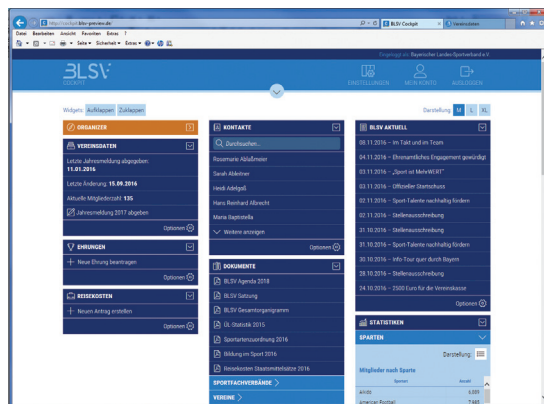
https://cockpit.blsv-preview.de/
BLSV Cockpit
Vereinsdaten

Datei Bearbeiten Ansicht Favoriten Extras ?
Seite ▾ Sicherheit ▾ Extras ▾

Eingeloggt als: Bayerischer Landes-Sportverband e.V.

BLSV
COCKPIT

EINSTELLUNGEN
MEIN KONTO
AUSLOGGEN

Widgets: Aufklappen Zuklappen
Darstellung: M L XL

ORGANIZER

VEREINSDATEN
Letzte Jahresmeldung abgegeben: 11.01.2016
Letzte Änderung: 15.09.2016
Aktuelle Mitgliederzahl: 135
Jahresmeldung 2017 abgeben
Optionen

EHRUNGEN
+ Neue Ehrung beantragen
Optionen

REISEKOSTEN
+ Neuen Antrag erstellen
Optionen

KONTAKTE
Durchsuchen...
Rosemarie Abläßmeier
Sarah Ableitner
Heidi Adelgaß
Hans Reinhard Albrecht
Maria Baptistella
Weitere anzeigen
Optionen

DOKUMENTE
BLSV Agenda 2018
BLSV Satzung
BLSV Gesamtprogramm
ÜL Statistik 2015
Sportartenzuordnung 2016
Bildung im Sport 2016
Reisekosten Staatsmittelsätze 2016

SPORTFACHVERBÄNDE
VEREINE

BLSV AKTUELL
08.11.2016 – Im Takt und im Team
04.11.2016 – Ehrenamtliches Engagement gewürdigt
03.11.2016 – „Sport ist MehrWERT"
03.11.2016 – Offizieller Startschuss
02.11.2016 – Sport-Talente nachhaltig fördern
02.11.2016 – Stellenausschreibung
31.10.2016 – Stellenausschreibung
31.10.2016 – Sport-Talente nachhaltig fördern
30.10.2016 – Info-Tour quer durch Bayern
28.10.2016 – Stellenausschreibung
24.10.2016 – 2500 Euro für die Vereinskasse
Optionen

STATISTIKEN
SPARTEN
Darstellung
Mitglieder nach Sparte
Sparte | Anzahl
Aikido | 6.005
American Football | 7.665